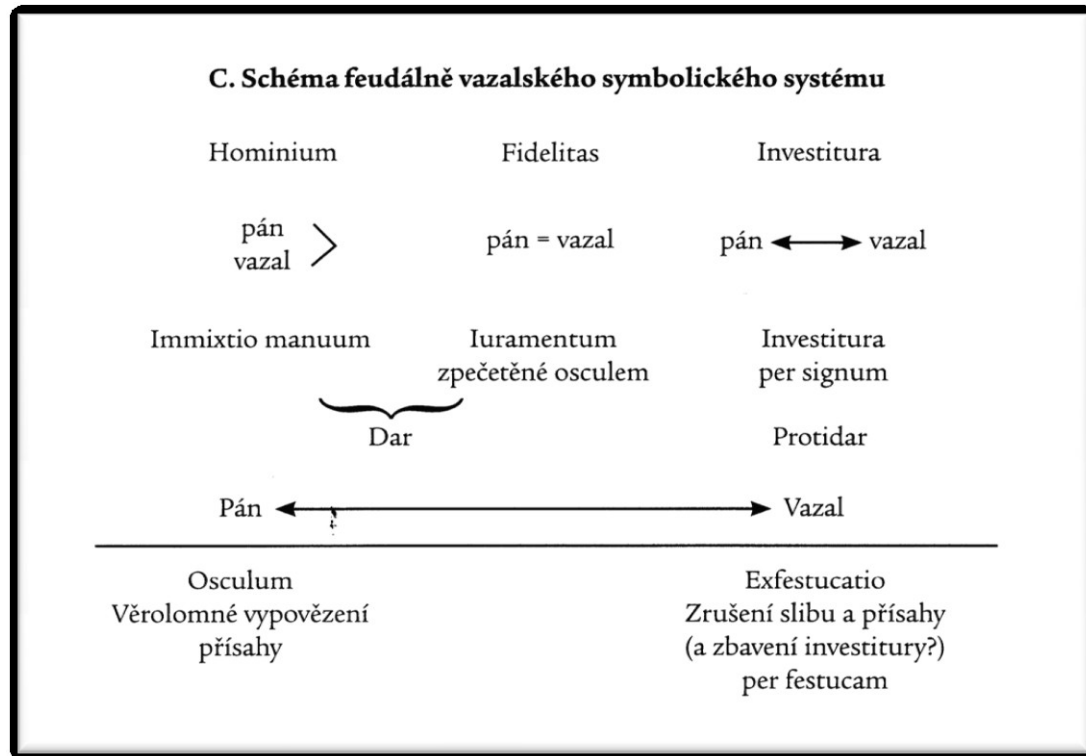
C. Schéma feudálně vazalského symbolického systému

Hominium

Fidelitas

Investitura

pán
vazal >

pán = vazal

pán ⟷ vazal

Immixtio manuum

Iuramentum
zpečetěné osculem

Investitura
per signum

Dar

Protidar

Pán ⟷ Vazal

Osculum
Věrolomné vypovězení
přísahy

Exfestucatio
Zrušení slibu a přísahy
(a zbavení investitury?)
per festucam